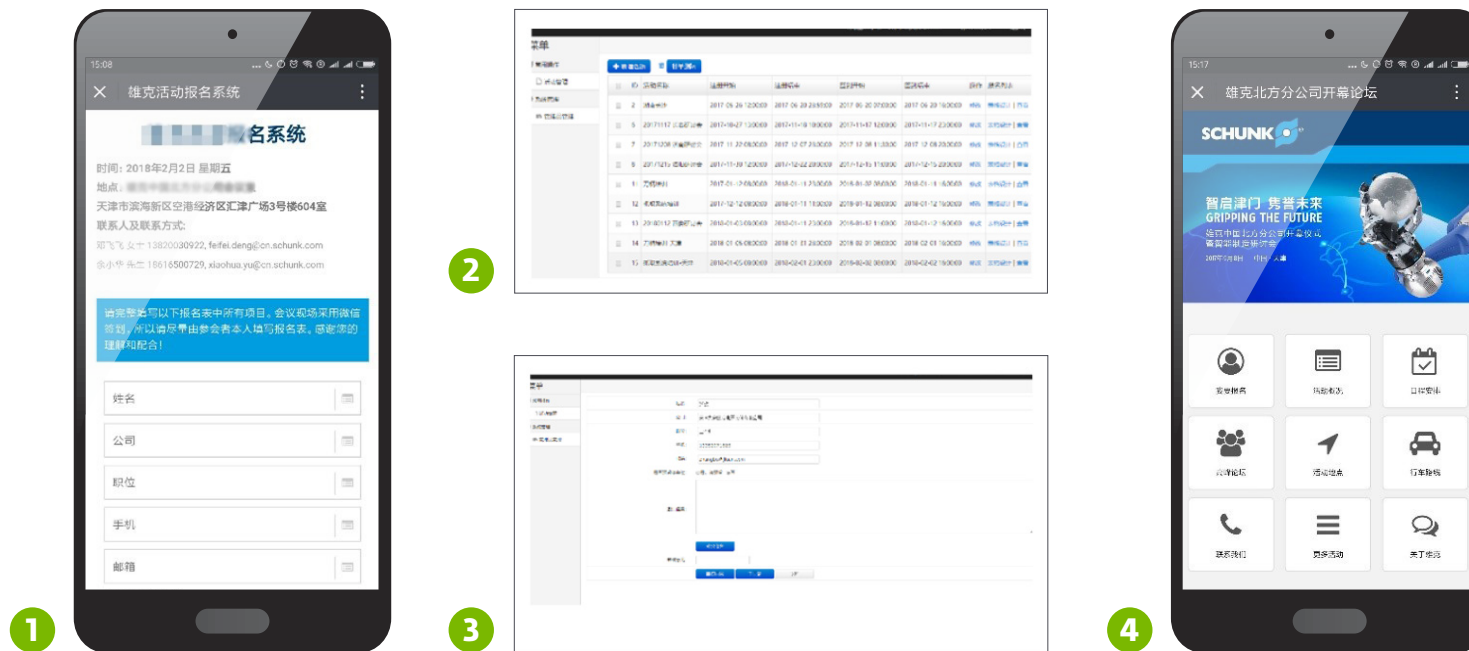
15:08

雄克活动报名系统

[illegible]名系统

时间：2018年2月2日 星期五

地点：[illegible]

天津市滨海新区空港经济区汇津广场3号楼604室

联系人及联系方式：

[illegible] 13820030922, feifei.deng@cn.schunk.com

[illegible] 18616500729, xiaohua.yu@cn.schunk.com

请完整填写以下报名表中所有项目。会议现场采用微信签到，所以请尽量由参会者本人填写报名表。感谢您的理解和配合！

姓名

公司

职位

手机

邮箱

1

菜单

2

3

15:17

雄克北方分公司开幕论坛

SCHUNK

智启津门 隽誉未来

GRIPPING THE FUTURE

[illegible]

安全服务

活动报名

日程安排

会议论坛

活动地点

行车路线

联系我们

更多活动

关于雄克

4